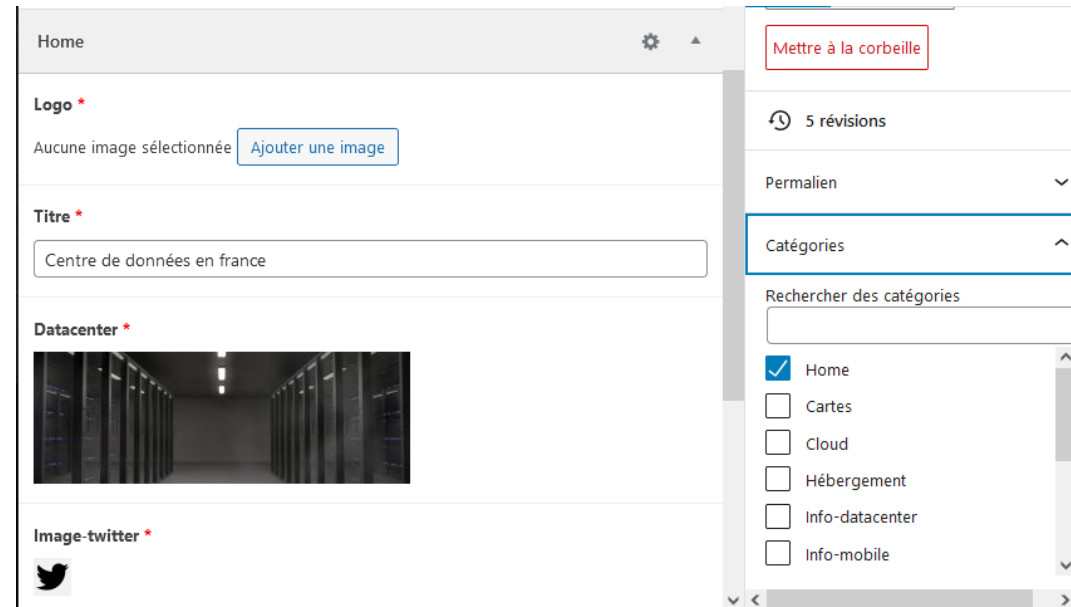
Home

Logo *

Aucune image sélectionnée Ajouter une image

Titre *

Centre de données en france

Datacenter *

Image-twitter *

Mettre à la corbeille

5 révisions

Permalien

Catégories

Rechercher des catégories

Home

Cartes

Cloud

Hébergement

Info-datacenter

Info-mobile